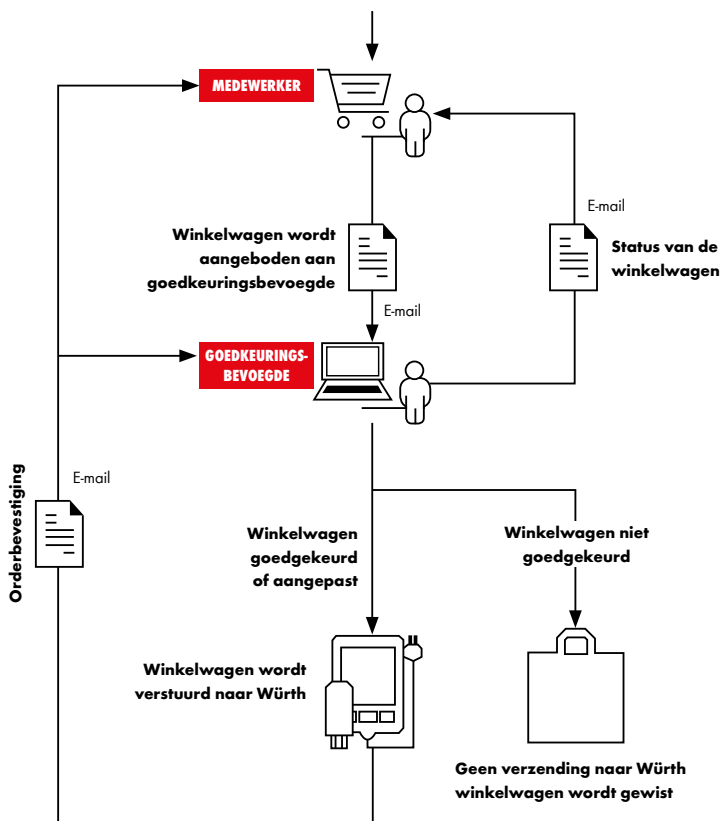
MEDEWERKER

E-mail

Winkelwagen wordt aangeboden aan goedkeuringsbevoegde

Status van de winkelwagen

E-mail

GOEDKEURINGS-BEVOEGDE

Orderbevestiging

E-mail

Winkelwagen goedgekeurd of aangepast

Winkelwagen niet goedgekeurd

Winkelwagen wordt verstuurd naar Würth

Geen verzending naar Würth winkelwagen wordt gewist